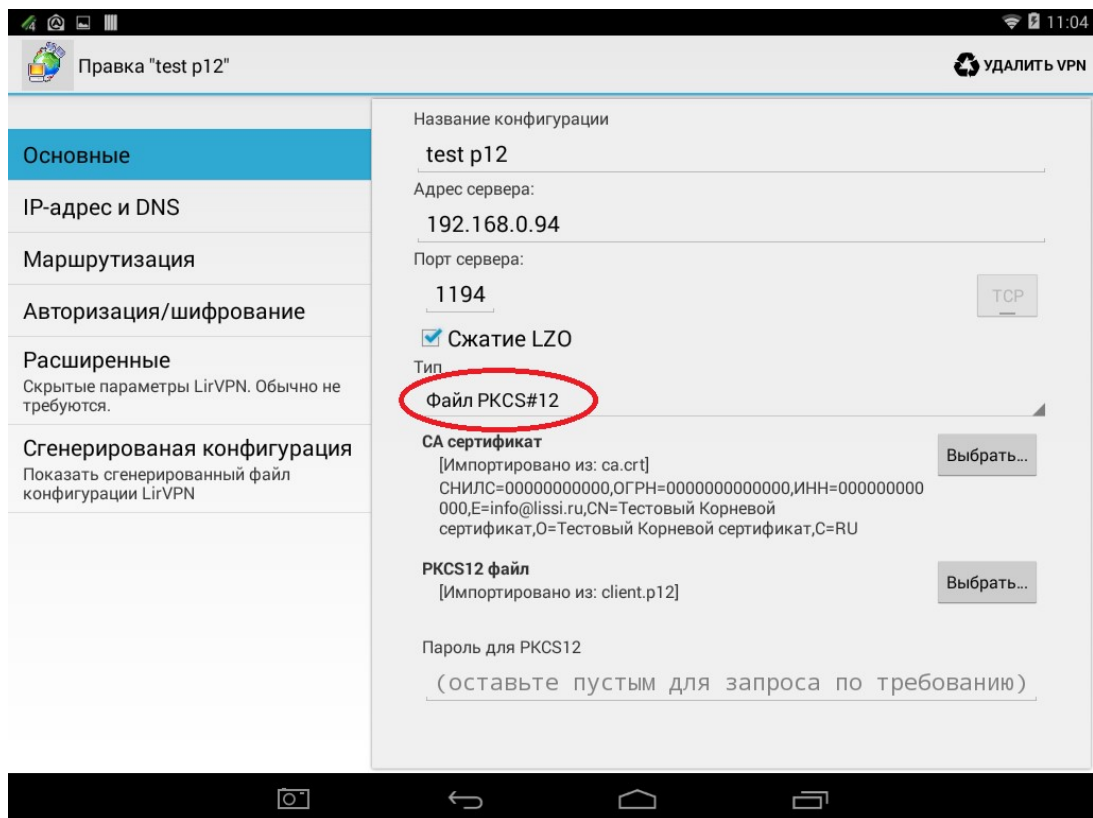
11:04

Правка "test p12"

УДАЛИТЬ VPN

Основные

IP-адрес и DNS

Маршрутизация

Авторизация/шифрование

Расширенные
Скрытые параметры LirVPN. Обычно не требуются.

Сгенерированая конфигурация
Показать сгенерированный файл конфигурации LirVPN

Название конфигурации
test p12

Адрес сервера:
192.168.0.94

Порт сервера:
1194

TCP

Сжатие LZO

Тип
Файл PKCS#12

CA сертификат
[Импортировано из: ca.crt]
СНИЛС=00000000000,ОГРН=0000000000000,ИНН=000000000000,E=info@lissi.ru,CN=Тестовый Корневой сертификат,O=Тестовый Корневой сертификат,C=RU

Выбрать...

PKCS12 файл
[Импортировано из: client.p12]

Выбрать...

Пароль для PKCS12
(оставьте пустым для запроса по требованию)